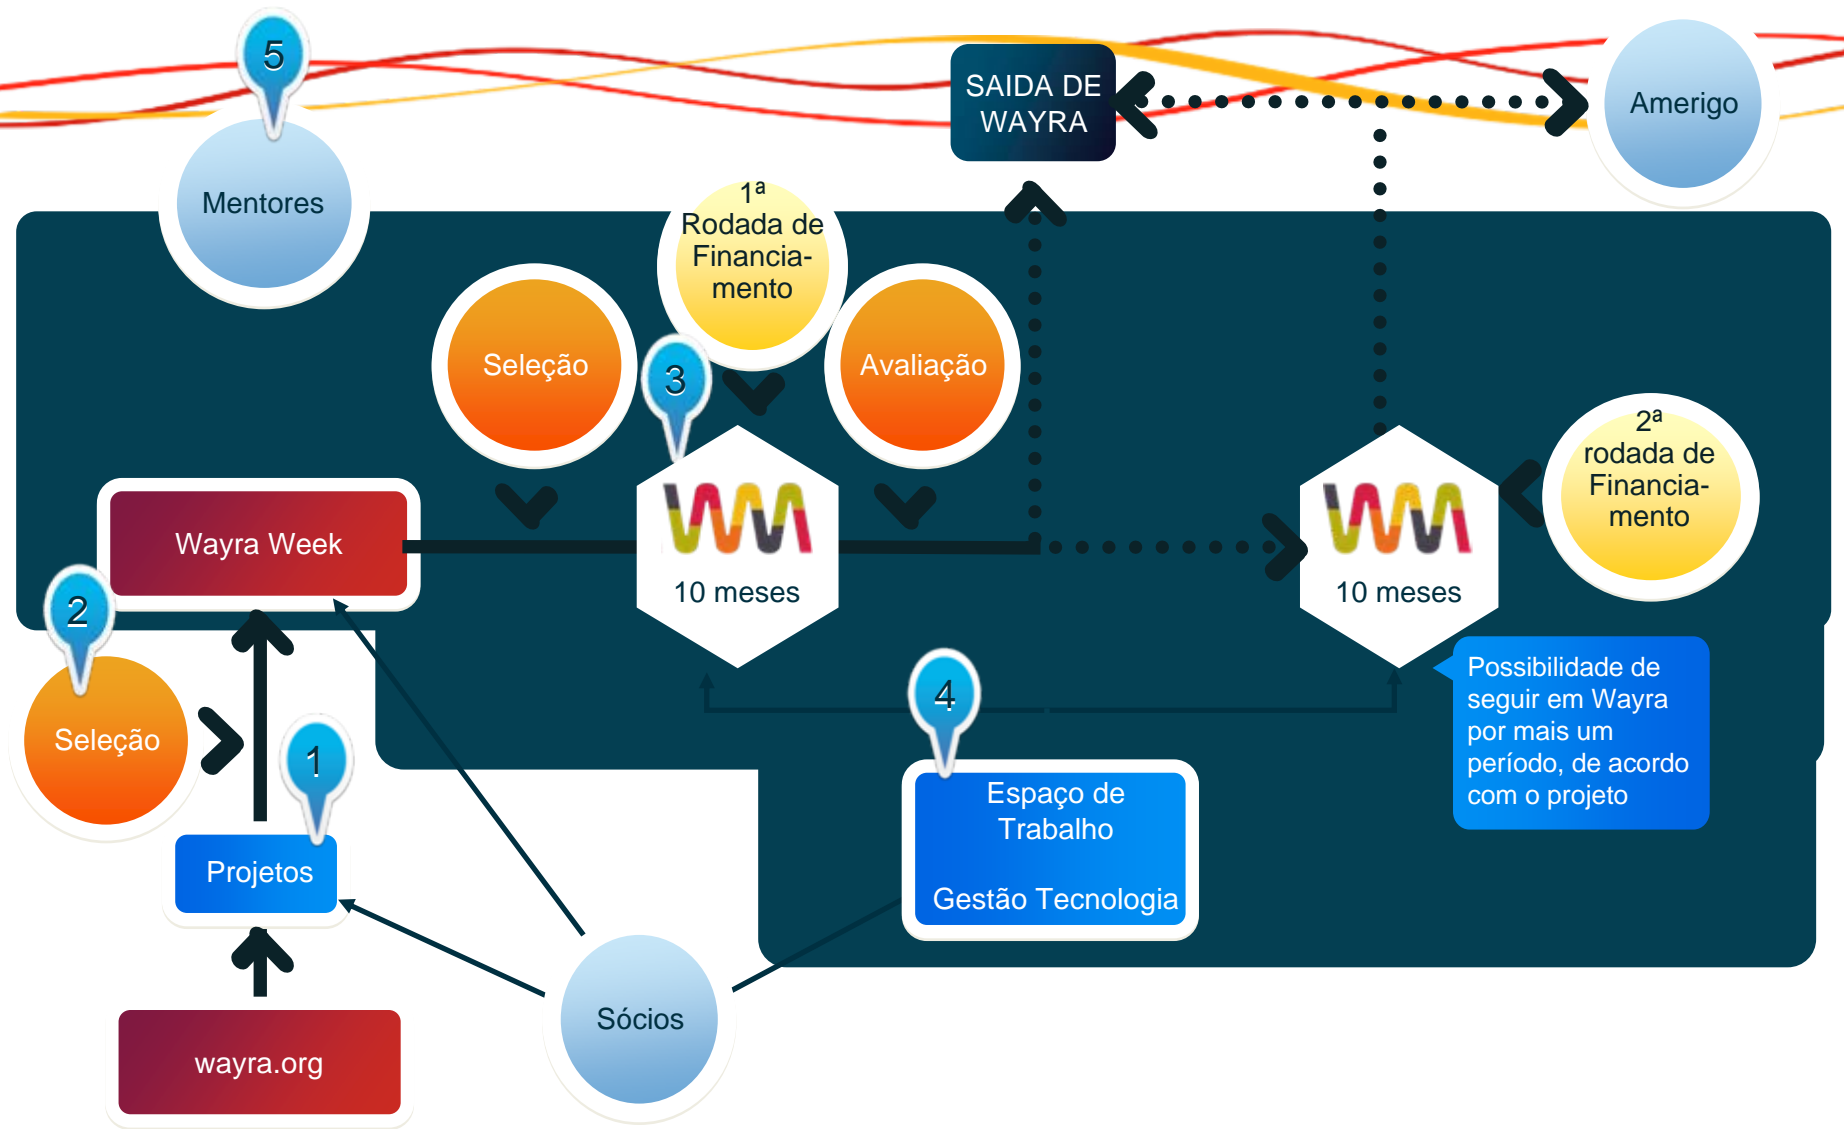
5

Mentores

SAIDA DE WAYRA

Amerigo

$1^a$ Rodada de Financiamento

Seleção

3

Avaliação

Wayra Week

10 meses

$2^a$ rodada de Financiamento

10 meses

2

Seleção

1

Projetos

4

Possibilidade de seguir em Wayra por mais um período, de acordo com o projeto

Espaço de Trabalho

Gestão Tecnologia

Sócios

wayra.org